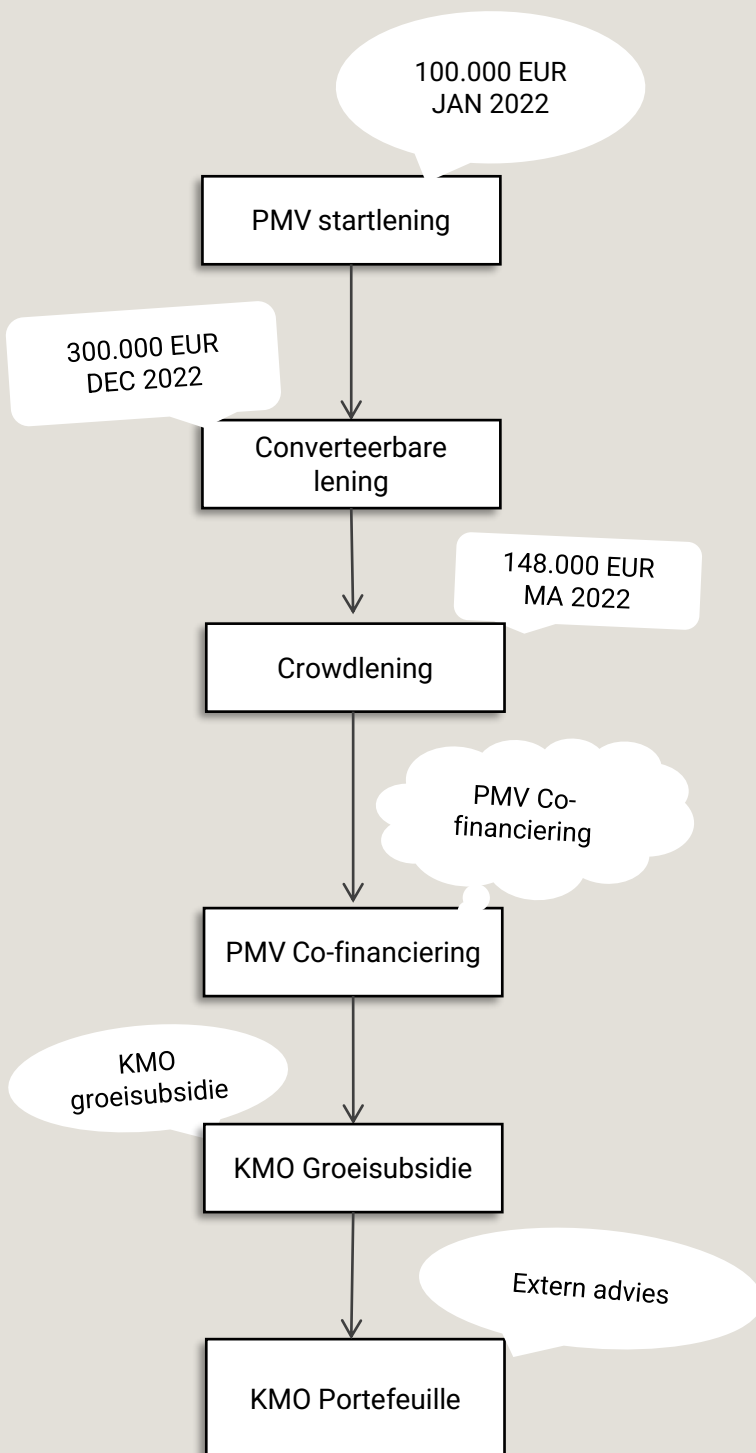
100.000 EUR
JAN 2022

PMV startlening

300.000 EUR
DEC 2022

Converteerbare lening

148.000 EUR
MA 2022

Crowdlening

PMV Co-financiering

PMV Co-financiering

KMO groeisubsidie

KMO Groeisubsidie

Extern advies

KMO Portefeuille